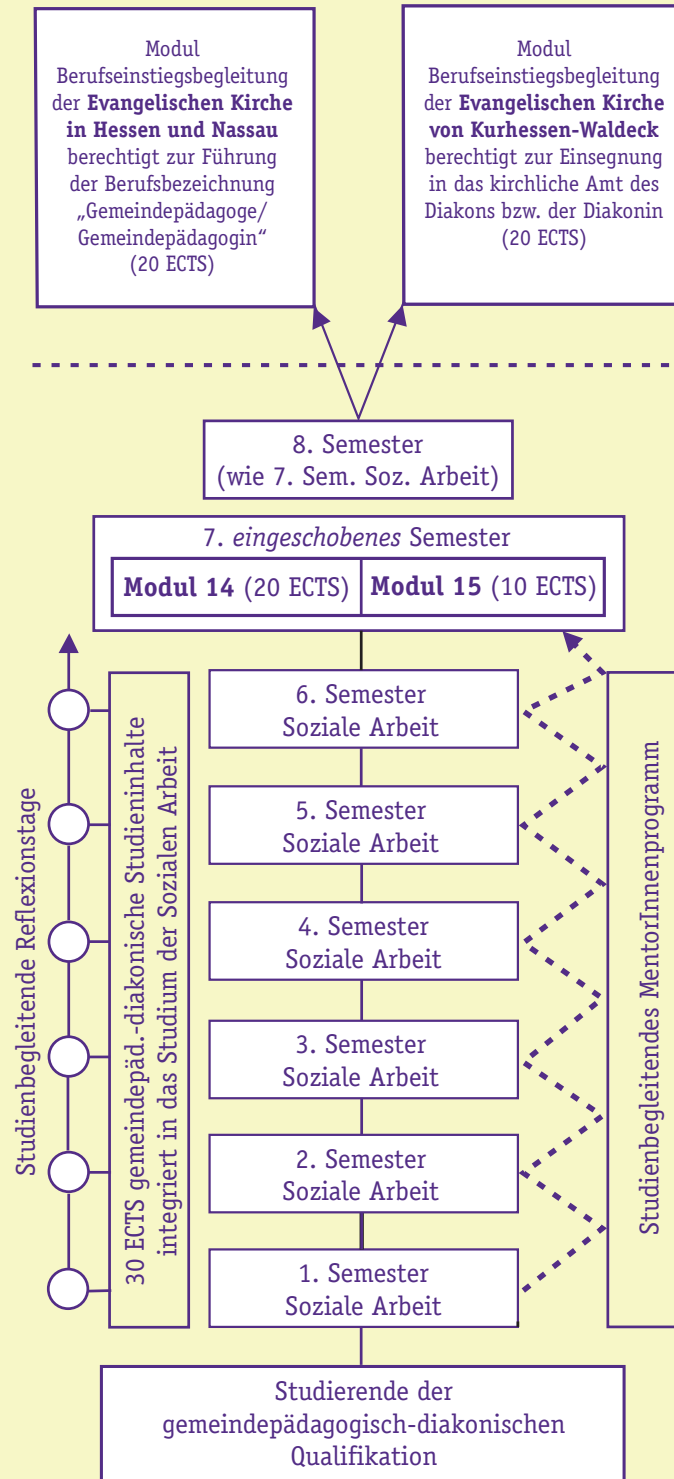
Modul Berufseinstiegsbegleitung der **Evangelischen Kirche in Hessen und Nassau** berechtigt zur Führung der Berufsbezeichnung „Gemeindepädagoge/ Gemeindepädagogin“ (20 ECTS)

Modul Berufseinstiegsbegleitung der **Evangelischen Kirche von Kurhessen-Waldeck** berechtigt zur Einsegnung in das kirchliche Amt des Diakons bzw. der Diakonin (20 ECTS)

8. Semester (wie 7. Sem. Soz. Arbeit)

7. *eingeschobenes* Semester

**Modul 14** (20 ECTS) | **Modul 15** (10 ECTS)

Studienbegleitende Reflexionstage

30 ECTS gemeindepäd.-diakonische Studieninhalte integriert in das Studium der Sozialen Arbeit

6. Semester Soziale Arbeit

5. Semester Soziale Arbeit

4. Semester Soziale Arbeit

3. Semester Soziale Arbeit

2. Semester Soziale Arbeit

1. Semester Soziale Arbeit

Studienbegleitendes MentorInnenprogramm

Studierende der gemeindepädagogisch-diakonischen Qualifikation